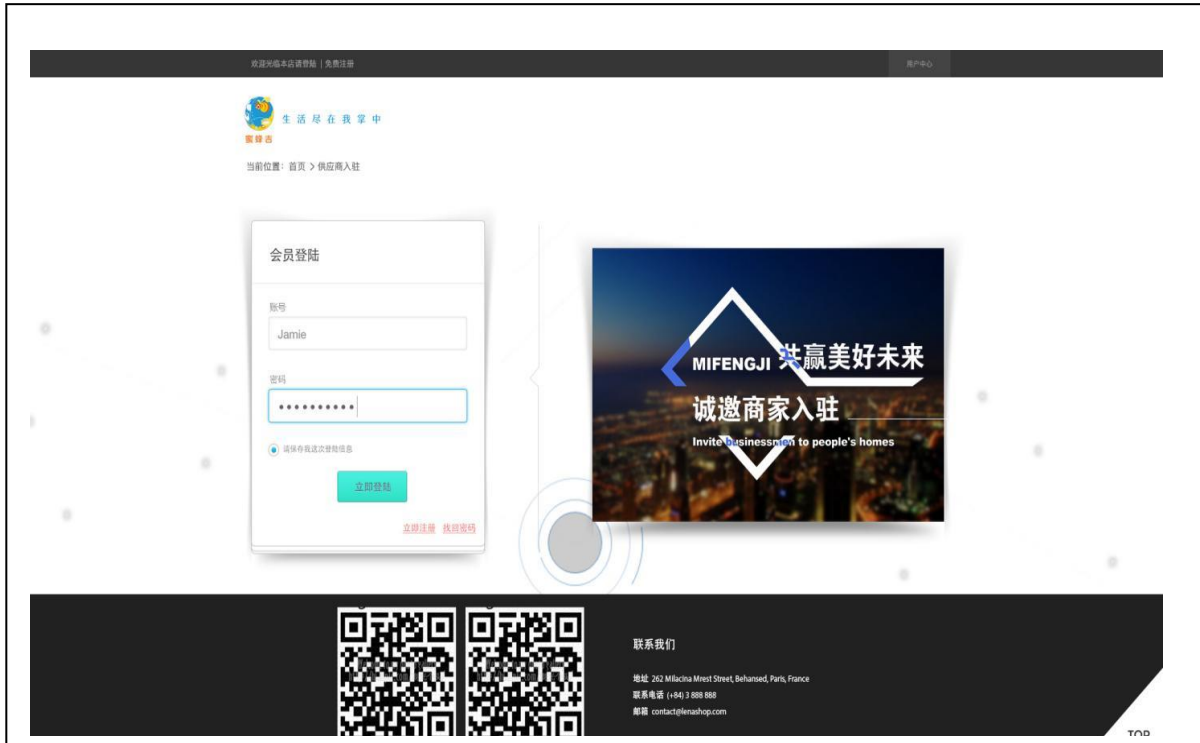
欢迎光临本店请登陆 | 免费注册

用户中心

蜜蜂店

生活尽在我掌中

当前位置：首页 > 供应商入驻

会员登陆

账号

Jamie

密码

••••••••••

请保存我这次登陆信息

立即登陆

立即注册 找回密码

MIFENGJI 共赢美好未来

诚邀商家入驻

Invite businessmen to people's homes

联系我们

地址 262 Milacina Mrest Street, Behansed, Paris, France

联系电话 (+84) 3 888 888

邮箱 contact@lenashop.com

TOP